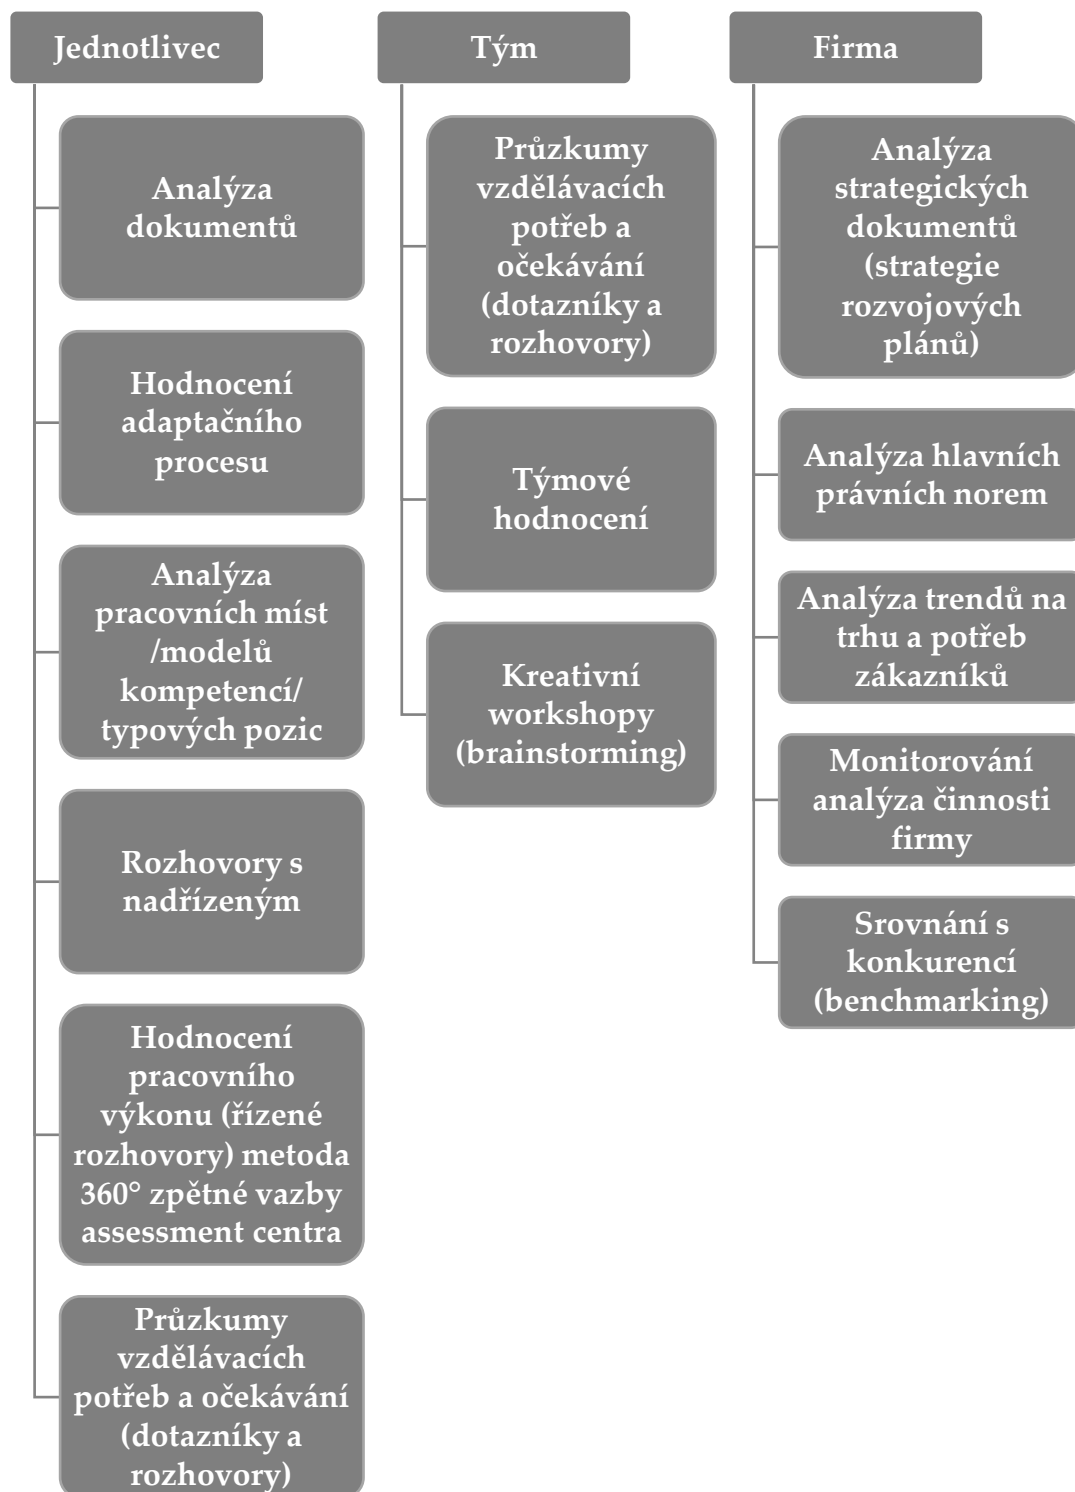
Jednotlivec

Analýza dokumentů

Hodnocení adaptačního procesu

Analýza pracovních míst /modelů kompetencí/ typových pozic

Rozhovory s nadřízeným

Hodnocení pracovního výkonu (řízené rozhovory) metoda 360° zpětné vazby assessment centra

Průzkumy vzdělávacích potřeb a očekávání (dotazníky a rozhovory)

Tým

Průzkumy vzdělávacích potřeb a očekávání (dotazníky a rozhovory)

Týmové hodnocení

Kreativní workshopy (brainstorming)

Firma

Analýza strategických dokumentů (strategie rozvojových plánů)

Analýza hlavních právních norem

Analýza trendů na trhu a potřeb zákazníků

Monitorování analýza činnosti firmy

Srovnání s konkurencí (benchmarking)